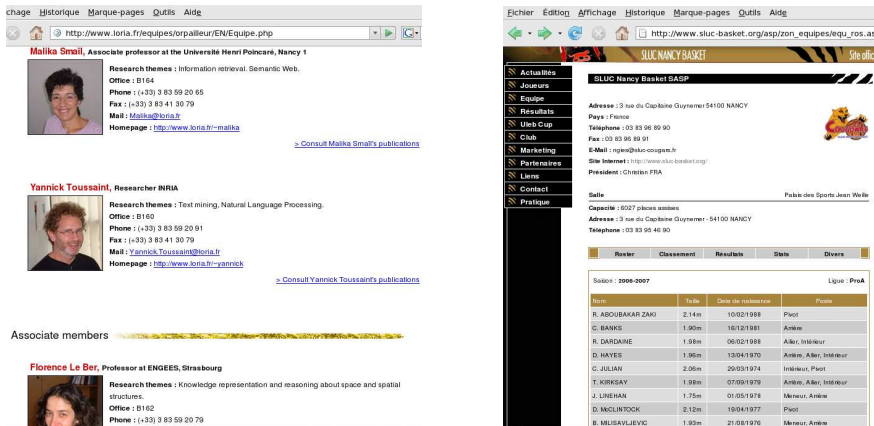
chage Historique Marque-pages Outils Aide

http://www.loria.fr/equipes/orpailleur/EN/Equipe.php

Malika Smaïl, Associate professor at the Université Henri Poincaré, Nancy 1

Research themes : Information retrieval. Semantic Web.
Office : B164
Phone : (+33) 3 83 59 20 65
Fax : (+33) 3 83 41 30 79
Mail : Malika@loria.fr
Homepage : http://www.loria.fr/~malika

> Consult Malika Smaïl's publications

Yannick Toussaint, Researcher INRIA

Research themes : Text mining, Natural Language Processing.
Office : B160
Phone : (+33) 3 83 59 20 91
Fax : (+33) 3 83 41 30 79
Mail : Yannick.Toussaint@loria.fr
Homepage : http://www.loria.fr/~yannick

> Consult Yannick Toussaint's publications

Associate members

Florence Le Ber, Professor at ENGEES, Strasbourg

Research themes : Knowledge representation and reasoning about space and spatial structures.
Office : B162
Phone : (+33) 3 83 59 20 79

Fichier Édition Affichage Historique Marque-pages Outils Aide

http://www.sluc-basket.org/asp/zon_equipes/equ_ros.as

SLUC NANCY BASKET

Site offic

Actualités
Joueurs
Equipe
Résultats
Uleb Cup
Club
Marketing
Partenaires
Liens
Contact
Pratique

SLUC Nancy Basket SASP

Adresse : 3 rue du Capitaine Guynemer 54100 NANCY
Pays : France
Téléphone : 03 83 96 89 90
Fax : 03 83 96 89 91
E-Mail : ngiea@sluc-cougars.fr
Site Internet : http://www.sluc-basket.org/
Président : Christian FRA

Salle
Palais des Sports Jean Weille
Capacité : 6027 places assises
Adresse : 3 rue du Capitaine Guynemer - 54100 NANCY
Téléphone : 03 83 95 46 90

Roster | Classement | Résultats | Stats | Divers

Saison : 2006-2007
Ligue : ProA

| Nom | Taille | Date de naissance | Poste |
|---|---|---|---|
| R. ABOUBAKAR ZAKI | 2.14m | 10/02/1988 | Pivot |
| C. BANKS | 1.90m | 16/12/1981 | Arrière |
| R. DARDAINE | 1.98m | 06/02/1988 | Ailier, Intérieur |
| D. HAYES | 1.96m | 13/04/1970 | Arrière, Ailier, Intérieur |
| C. JULIAN | 2.06m | 29/03/1974 | Intérieur, Pivot |
| T. KIRKSAY | 1.98m | 07/09/1979 | Arrière, Ailier, Intérieur |
| J. LINEHAN | 1.75m | 01/05/1978 | Meneur, Arrière |
| D. McCLINTOCK | 2.12m | 19/04/1977 | Pivot |
| B. MILISAVLJEVIC | 1.93m | 21/08/1976 | Meneur, Arrière |